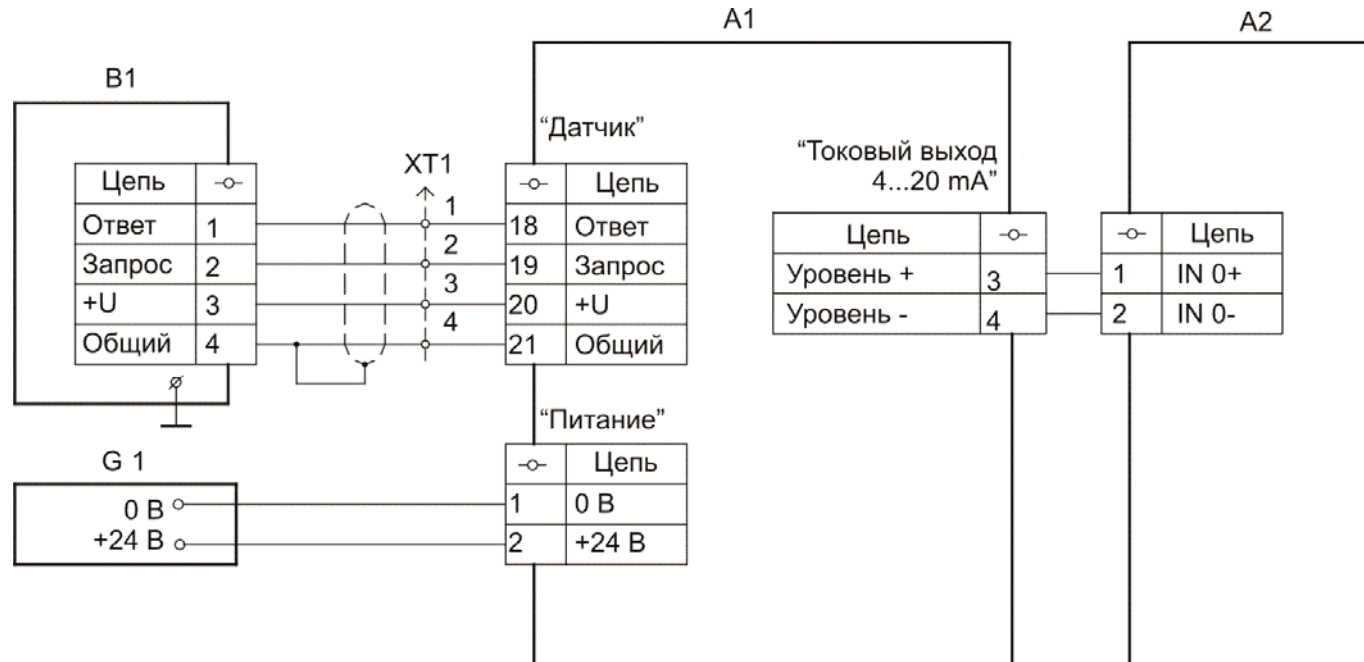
A1

A2

B1

| Цепь | -о- |
|---|---|
| Ответ | 1 |
| Запрос | 2 |
| +U | 3 |
| Общий | 4 |

XT1
1
2
3
4

"Датчик"

| -о- | Цепь |
|---|---|
| 18 | Ответ |
| 19 | Запрос |
| 20 | +U |
| 21 | Общий |

"Токовый выход 4...20 mA"

| Цепь | -о- |
|---|---|
| Уровень + | 3 |
| Уровень - | 4 |

| -о- | Цепь |
|---|---|
| 1 | IN 0+ |
| 2 | IN 0- |

"Питание"

| -о- | Цепь |
|---|---|
| 1 | 0 В |
| 2 | +24 В |

G 1
0 В
+24 В